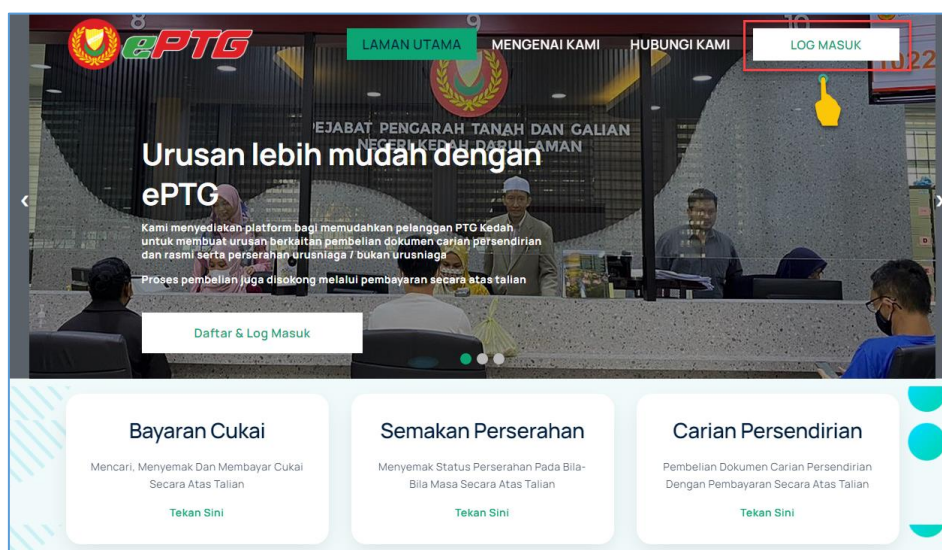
8 9 10

ePTG

LAMAN UTAMA MENGENAI KAMI HUBUNGI KAMI LOG MASUK

PEJABAT PENGARAH TANAH DAN GALIAN NEGERI KEDAH DARUL AMAN

Urusan lebih mudah dengan ePTG

Kami menyediakan platform bagi memudahkan pelanggan PTG Kedah untuk membuat urusan berkaitan pembelian dokumen carian persendirian dan rasmi serta perserahan urusniaga / bukan urusniaga

Proses pembelian juga disokong melalui pembayaran secara atas talian

Daftar & Log Masuk

Bayaran Cukai

Mencari, Menyemak Dan Membayar Cukai Secara Atas Talian

Tekan Sini

Semakan Perserahan

Menyemak Status Perserahan Pada Bila-Bila Masa Secara Atas Talian

Tekan Sini

Carian Persendirian

Pembelian Dokumen Carian Persendirian Dengan Pembayaran Secara Atas Talian

Tekan Sini